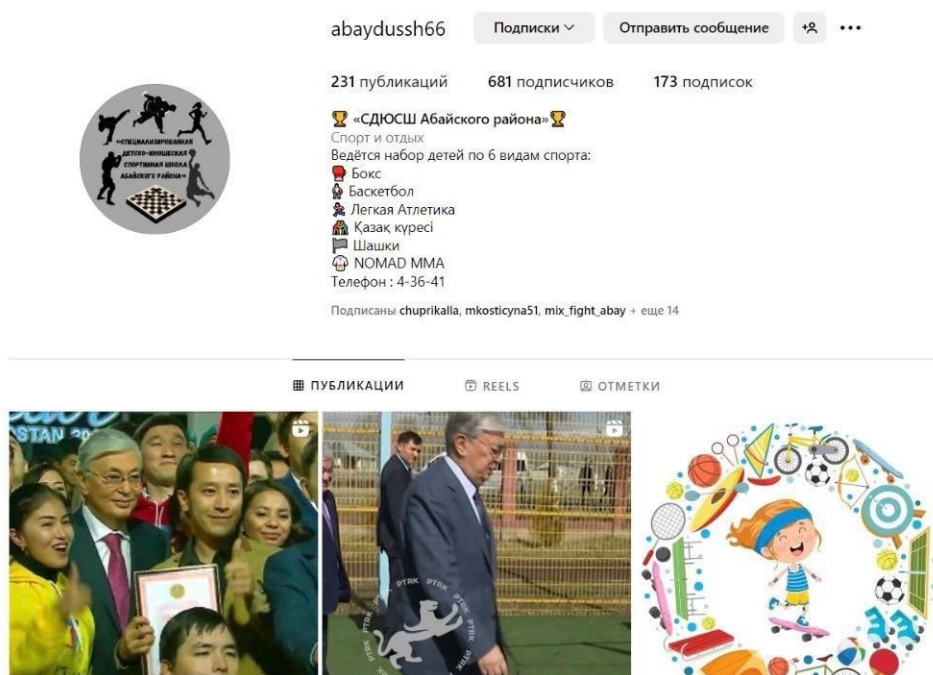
abaydussh66 Подписки Отправить сообщение

231 публикаций 681 подписчиков 173 подписок

🏆 «СДЮСШ Абайского района» 🏆
Спорт и отдых
Ведётся набор детей по 6 видам спорта:
🥊 Бокс
⛹ Баскетбол
🏃 Легкая Атлетика
🤼 Қазақ күресі
🏁 Шашки
NOMAD MMA
Телефон : 4-36-41

Подписаны chuprikalla, mkosticyna51, mix_fight_abay + еще 14

«Специализированная детско-юношеская спортивная школа Абайского района»

ПУБЛИКАЦИИ REELS ОТМЕТКИ

STAN

PTRK PTRK PTRK